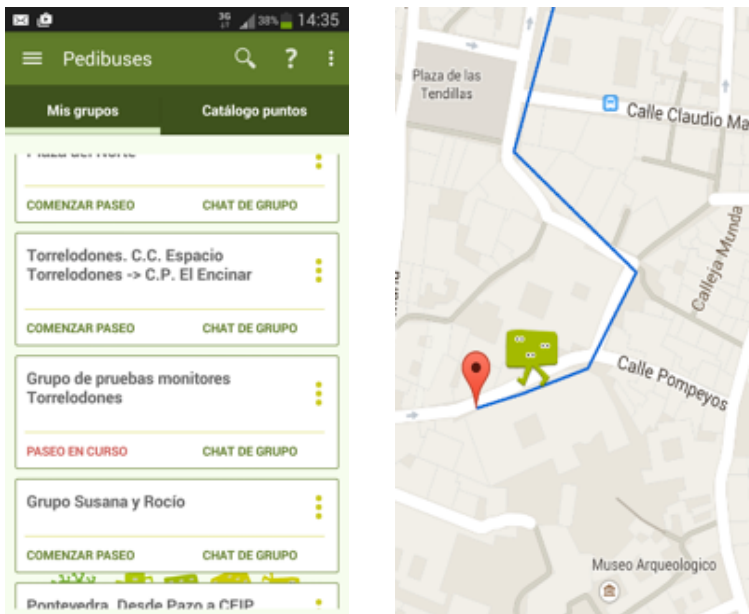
3G 38% 14:35

Pedibuses

Mis grupos

Catálogo puntos

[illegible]

COMENZAR PASEO

CHAT DE GRUPO

Torrelodones. C.C. Espacio Torrelodones -> C.P. El Encinar

COMENZAR PASEO

CHAT DE GRUPO

Grupo de pruebas monitores Torrelodones

PASEO EN CURSO

CHAT DE GRUPO

Grupo Susana y Rocío

COMENZAR PASEO

CHAT DE GRUPO

Pontevedra. Desde Pazo a CEIP

Plaza de las Tendillas

Calle Claudio Ma

Calleja Munda

Calle Pompeyos

Museo Arqueologico